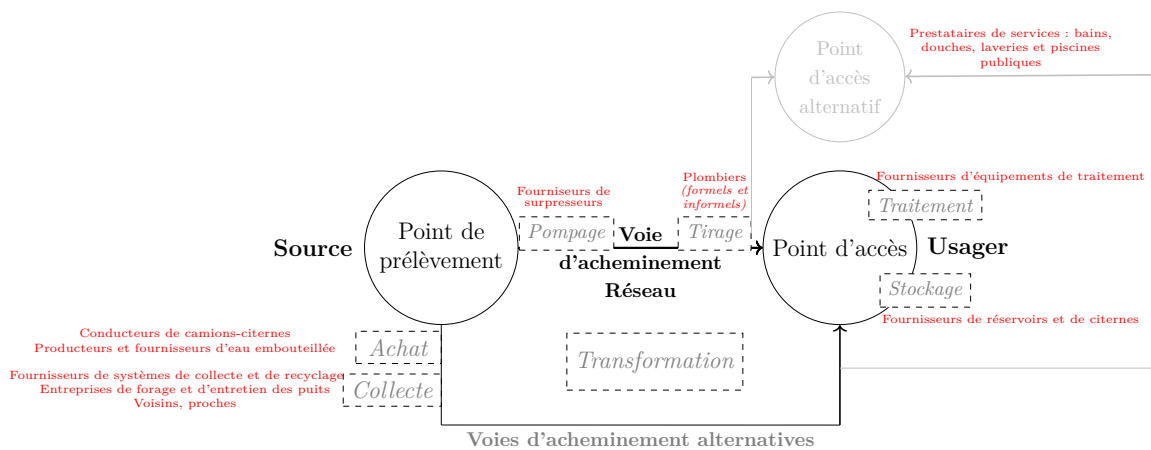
Point d'accès alternatif

Prestataires de services : bains, douches, laveries et piscines publiques

Fournisseurs de surpresseurs

Plombiers (formels et informels)

Fournisseurs d'équipements de traitement

Traitement

Source

Point de prélèvement

Pompage

Voie d'acheminement

Tirage

Point d'accès

Usager

Réseau

Stockage

Fournisseurs de réservoirs et de citernes

Conducteurs de camions-citernes
Producteurs et fournisseurs d'eau embouteillée

Achat

Transformation

Fournisseurs de systèmes de collecte et de recyclage
Entreprises de forage et d'entretien des puits
Voisins, proches

Collecte

Voies d'acheminement alternatives